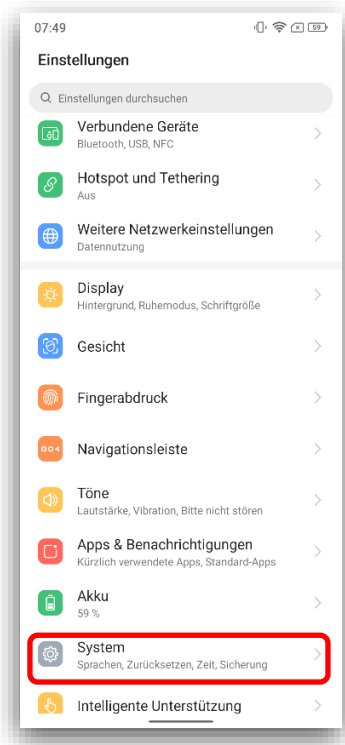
07:49

59

Einstellungen

Einstellungen durchsuchen

Verbundene Geräte
Bluetooth, USB, NFC

Hotspot und Tethering
Aus

Weitere Netzwerkeinstellungen
Datennutzung

Display
Hintergrund, Ruhemodus, Schriftgröße

Gesicht

Fingerabdruck

Navigationsleiste

Töne
Lautstärke, Vibration, Bitte nicht stören

Apps & Benachrichtigungen
Kürzlich verwendete Apps, Standard-Apps

Akku
59 %

System
Sprachen, Zurücksetzen, Zeit, Sicherung

Intelligente Unterstützung